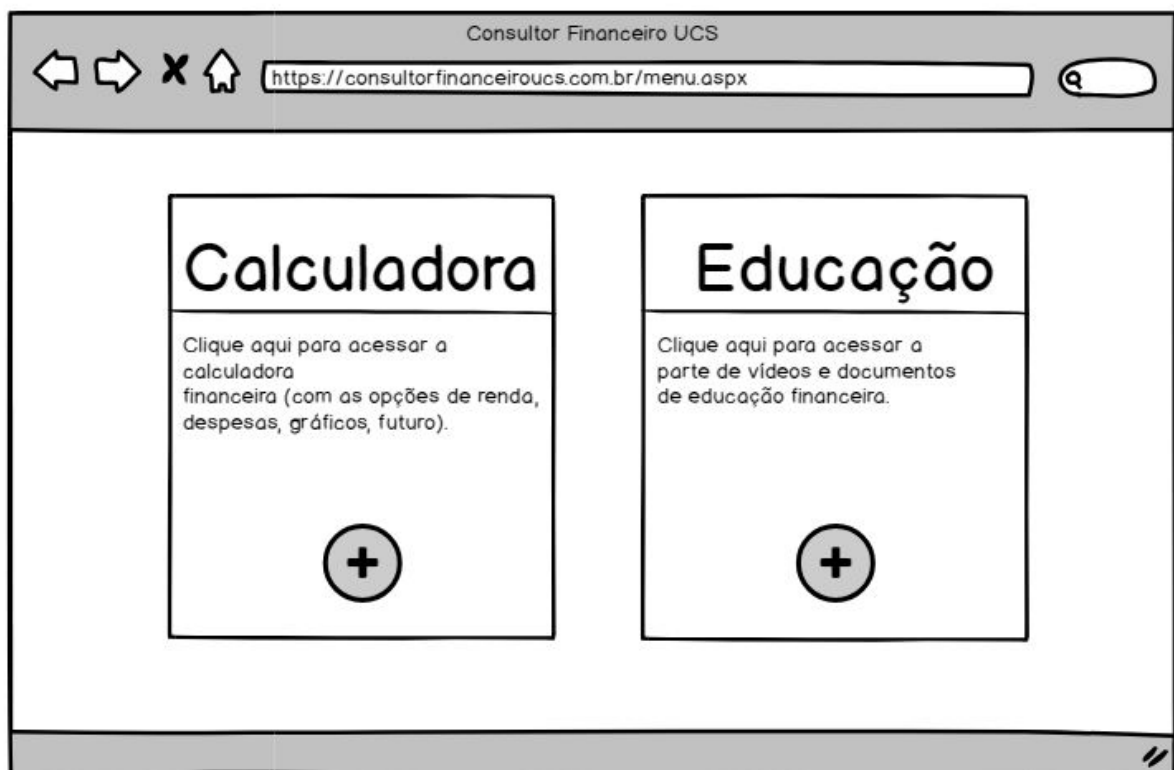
Consultor Financeiro UCS

https://consultorfinanceiroucs.com.br/menu.aspx

Calculadora

Clique aqui para acessar a calculadora financeira (com as opções de renda, despesas, gráficos, futuro).

Educação

Clique aqui para acessar a parte de vídeos e documentos de educação financeira.